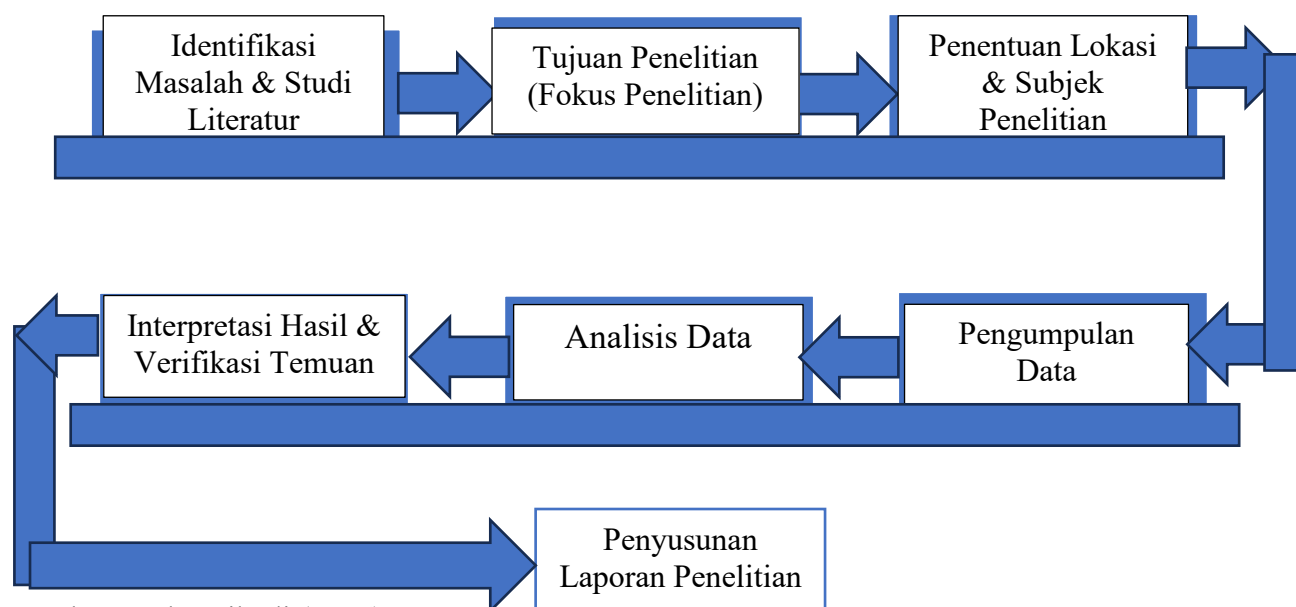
Identifikasi Masalah & Studi Literatur

Tujuan Penelitian (Fokus Penelitian)

Penentuan Lokasi & Subjek Penelitian

Pengumpulan Data

Analisis Data

Interpretasi Hasil & Verifikasi Temuan

Penyusunan Laporan Penelitian